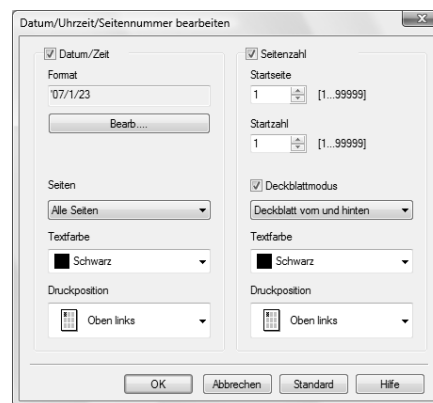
Datum/Uhrzeit/Seitennummer bearbeiten

Datum/Zeit

Format

'07/1/23

Bearb....

Seiten

Alle Seiten

Textfarbe

Schwarz

Druckposition

Oben links

Seitenzahl

Startseite

1 [1...99999]

Startzahl

1 [1...99999]

Deckblattmodus

Deckblatt vorn und hinten

Textfarbe

Schwarz

Druckposition

Oben links

OK Abbrechen Standard Hilfe